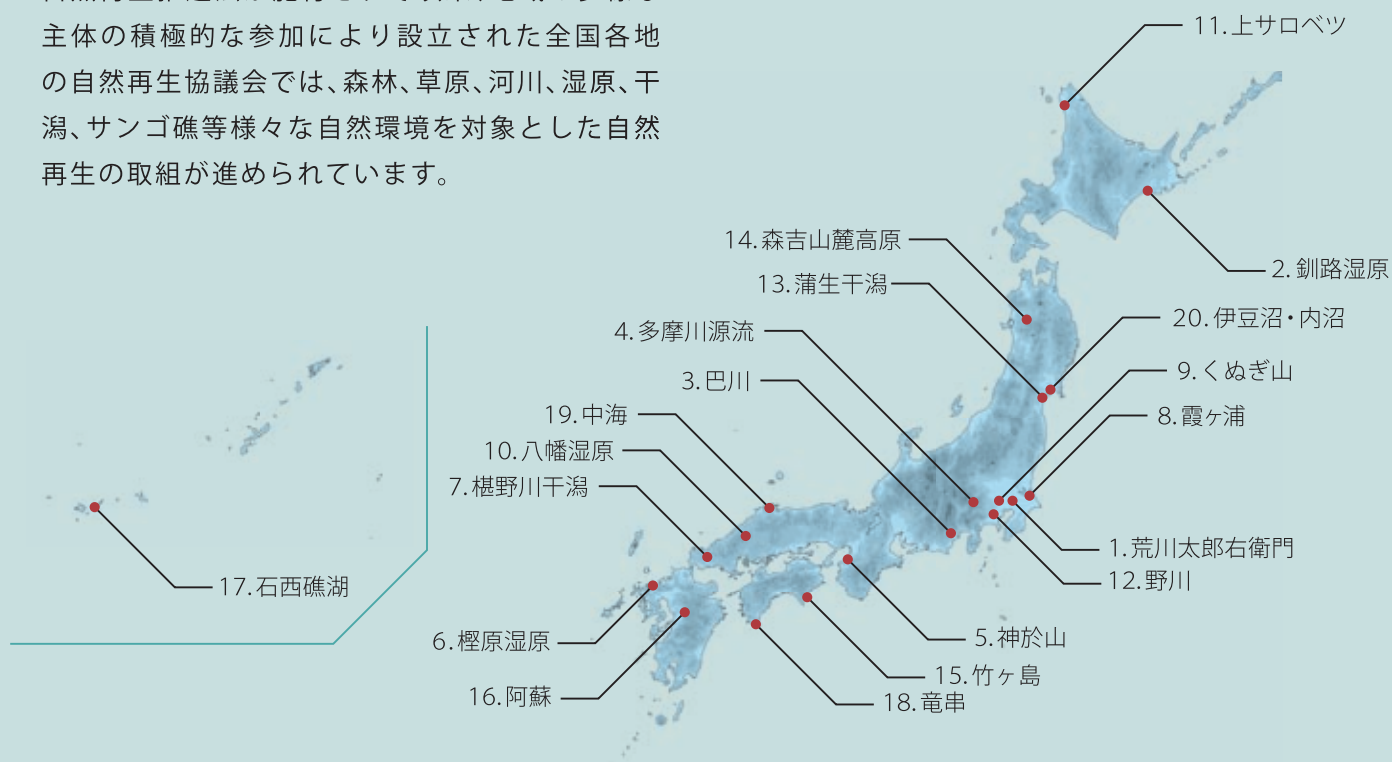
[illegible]
主体の積極的な参加により設立された全国各地の自然再生協議会では、森林、草原、河川、湿原、干潟、サンゴ礁等様々な自然環境を対象とした自然再生の取組が進められています。

11.上サロベツ
2.釧路湿原
14.森吉山麓高原
13.蒲生干潟
20.伊豆沼・内沼
4.多摩川源流
9.くぬぎ山
3.巴川
8.霞ヶ浦
19.中海
10.八幡湿原
7.樋野川干潟
1.荒川太郎右衛門
12.野川
17.石西礁湖
5.神於山
6.樫原湿原
15.竹ヶ島
16.阿蘇
18.竜串